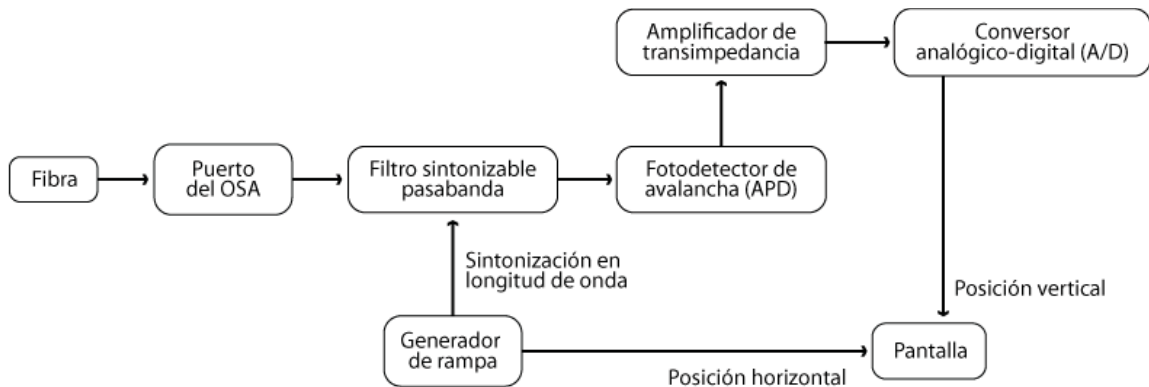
Amplificador de transimpedancia

Conversor analógico-digital (A/D)

Fibra

Puerto del OSA

Filtro sintonizable pasabanda

Fotodetector de avalancha (APD)

Sintonización en longitud de onda

Posición vertical

Generador de rampa

Pantalla

Posición horizontal